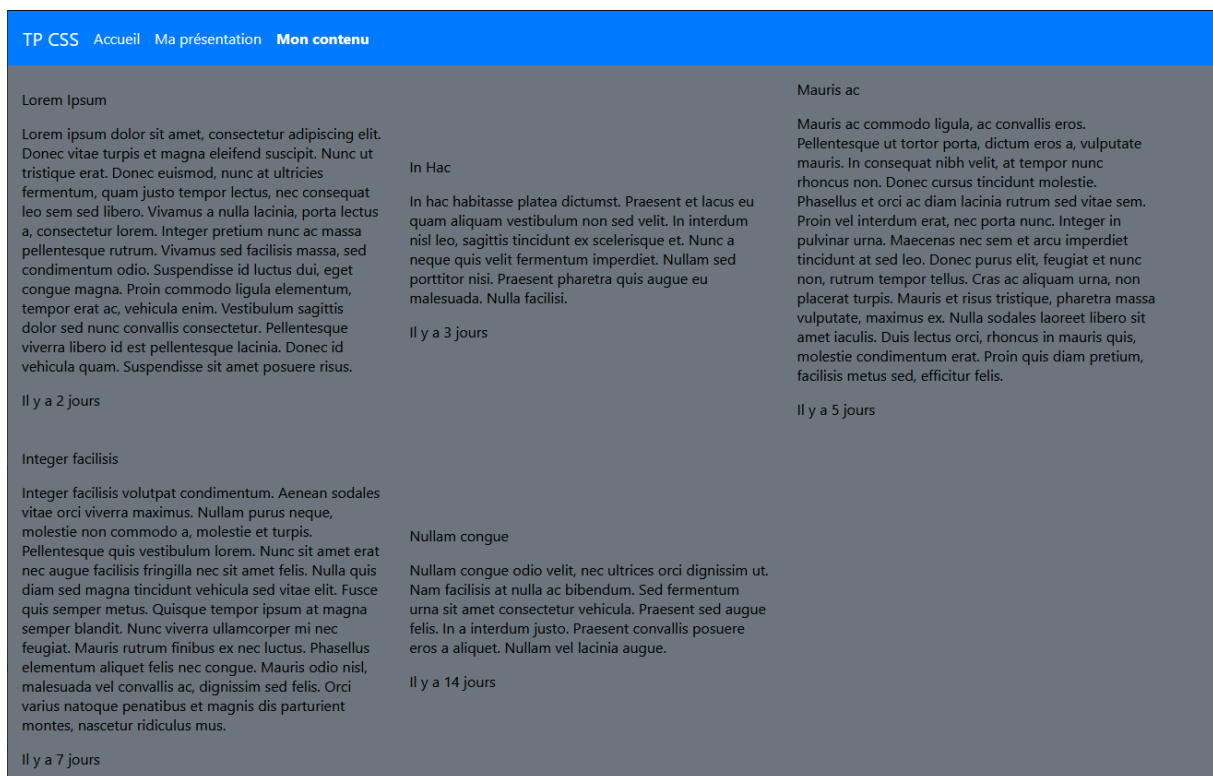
TP CSS Accueil Ma présentation Mon contenu

Lorem Ipsum

Lorem ipsum dolor sit amet, consectetur adipiscing elit. Donec vitae turpis et magna eleifend suscipit. Nunc ut tristique erat. Donec euismod, nunc at ultricies fermentum, quam justo tempor lectus, nec consequat leo sem sed libero. Vivamus a nulla lacinia, porta lectus a, consectetur lorem. Integer pretium nunc ac massa pellentesque rutrum. Vivamus sed facilisis massa, sed condimentum odio. Suspendisse id luctus dui, eget congue magna. Proin commodo ligula elementum, tempor erat ac, vehicula enim. Vestibulum sagittis dolor sed nunc convallis consectetur. Pellentesque viverra libero id est pellentesque lacinia. Donec id vehicula quam. Suspendisse sit amet posuere risus.

Il y a 2 jours

Integer facilisis

Integer facilisis volutpat condimentum. Aenean sodales vitae orci viverra maximus. Nullam purus neque, molestie non commodo a, molestie et turpis. Pellentesque quis vestibulum lorem. Nunc sit amet erat nec augue facilisis fringilla nec sit amet felis. Nulla quis diam sed magna tincidunt vehicula sed vitae elit. Fusce quis semper metus. Quisque tempor ipsum at magna semper blandit. Nunc viverra ullamcorper mi nec feugiat. Mauris rutrum finibus ex nec luctus. Phasellus elementum aliquet felis nec congue. Mauris odio nisl, malesuada vel convallis ac, dignissim sed felis. Orci varius natoque penatibus et magnis dis parturient montes, nascetur ridiculus mus.

Il y a 7 jours

In Hac

In hac habitasse platea dictumst. Praesent et lacus eu quam aliquam vestibulum non sed velit. In interdum nisl leo, sagittis tincidunt ex scelerisque et. Nunc a neque quis velit fermentum imperdiet. Nullam sed porttitor nisi. Praesent pharetra quis augue eu malesuada. Nulla facilisi.

Il y a 3 jours

Nullam congue

Nullam congue odio velit, nec ultrices orci dignissim ut. Nam facilisis at nulla ac bibendum. Sed fermentum urna sit amet consectetur vehicula. Praesent sed augue felis. In a interdum justo. Praesent convallis posuere eros a aliquet. Nullam vel lacinia augue.

Il y a 14 jours

Mauris ac

Mauris ac commodo ligula, ac convallis eros. Pellentesque ut tortor porta, dictum eros a, vulputate mauris. In consequat nibh velit, at tempor nunc rhoncus non. Donec cursus tincidunt molestie. Phasellus et orci ac diam lacinia rutrum sed vitae sem. Proin vel interdum erat, nec porta nunc. Integer in pulvinar urna. Maecenas nec sem et arcu imperdiet tincidunt at sed leo. Donec purus elit, feugiat et nunc non, rutrum tempor tellus. Cras ac aliquam urna, non placerat turpis. Mauris et risus tristique, pharetra massa vulputate, maximus ex. Nulla sodales laoreet libero sit amet iaculis. Duis lectus orci, rhoncus in mauris quis, molestie condimentum erat. Proin quis diam pretium, facilisis metus sed, efficitur felis.

Il y a 5 jours